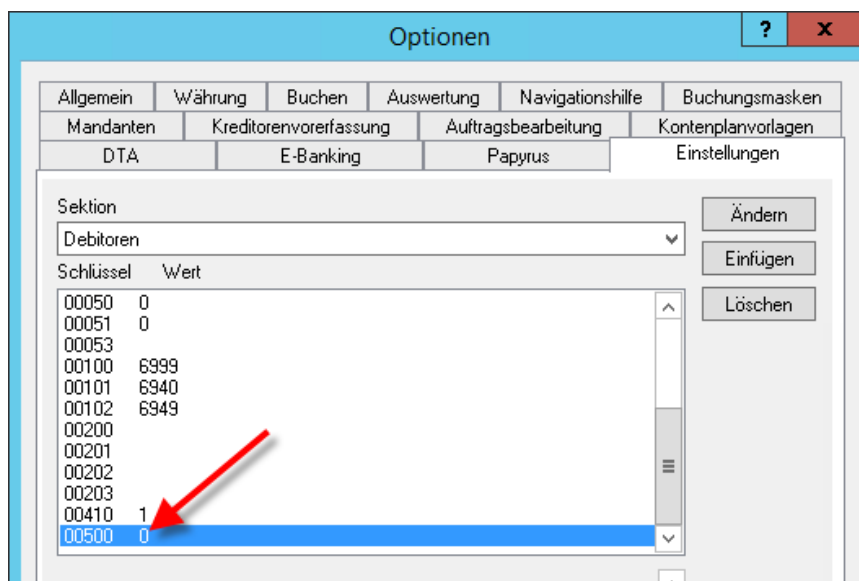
Optionen

?

x

Allgemein | Währung | Buchen | Auswertung | Navigationshilfe | Buchungsmasken

Mandanten | Kreditorenvorerfassung | Auftragsbearbeitung | Kontenplanvorlagen

DTA | E-Banking | Papyrus | Einstellungen

Sektion

Debitoren

Schlüssel Wert

| Schlüssel | Wert |
|---|---|
| 00050 | 0 |
| 00051 | 0 |
| 00053 | |
| 00100 | 6999 |
| 00101 | 6940 |
| 00102 | 6949 |
| 00200 | |
| 00201 | |
| 00202 | |
| 00203 | |
| 00410 | 1 |
| 00500 | 0 |

Ändern

Einfügen

Löschen